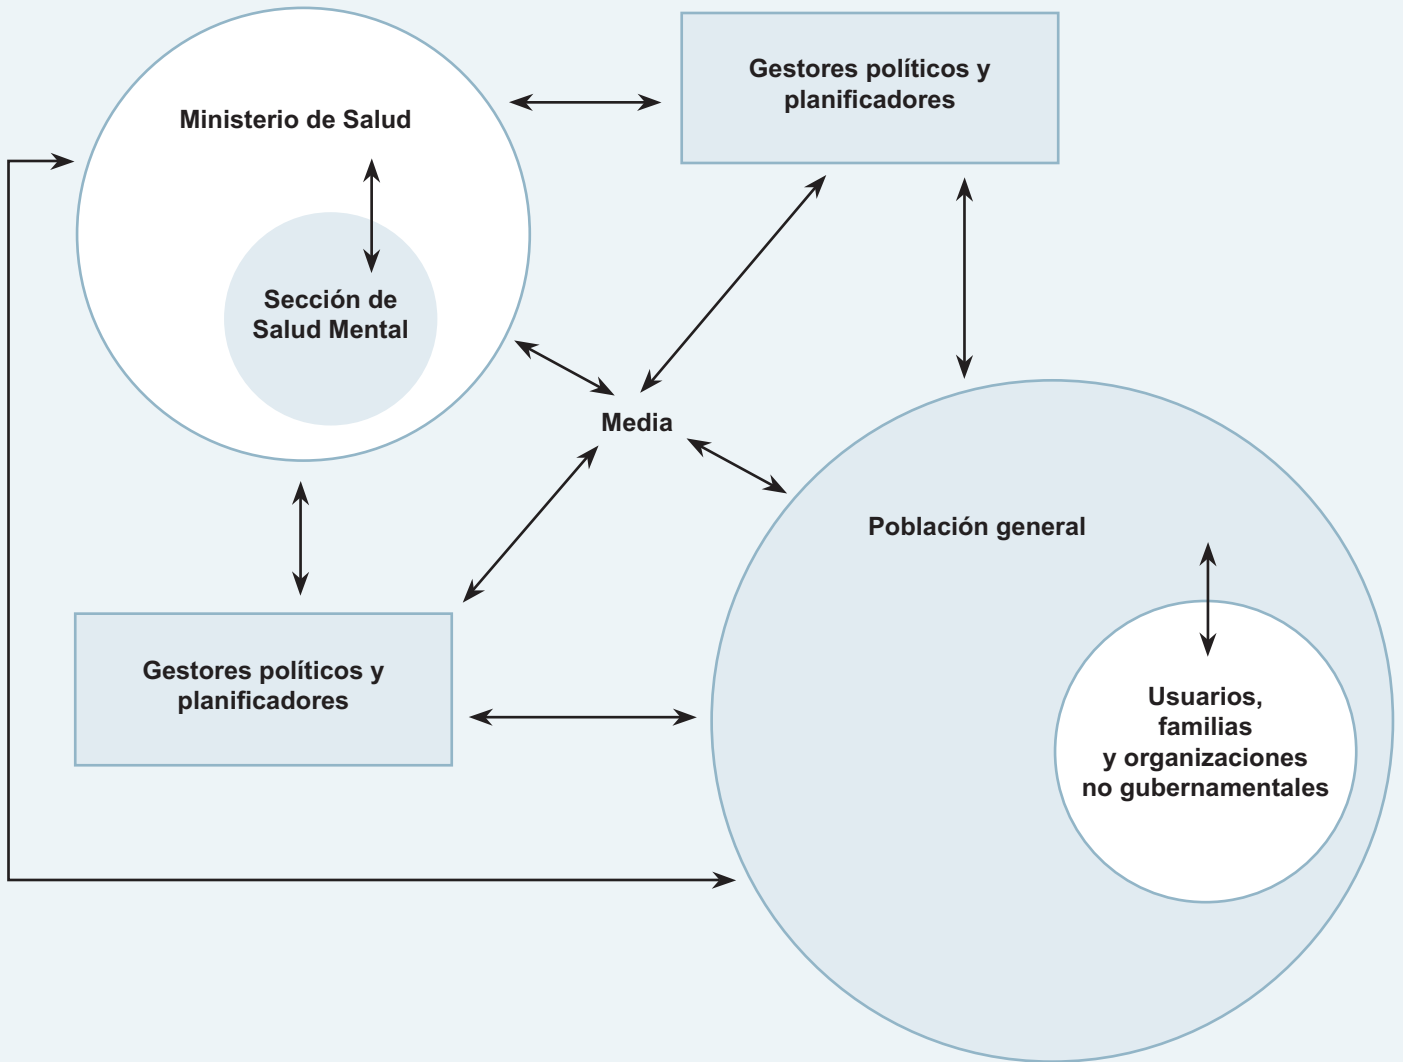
Gestores políticos y planificadores

Ministerio de Salud

Sección de Salud Mental

Media

Población general

Gestores políticos y planificadores

Usuarios, familias y organizaciones no gubernamentales